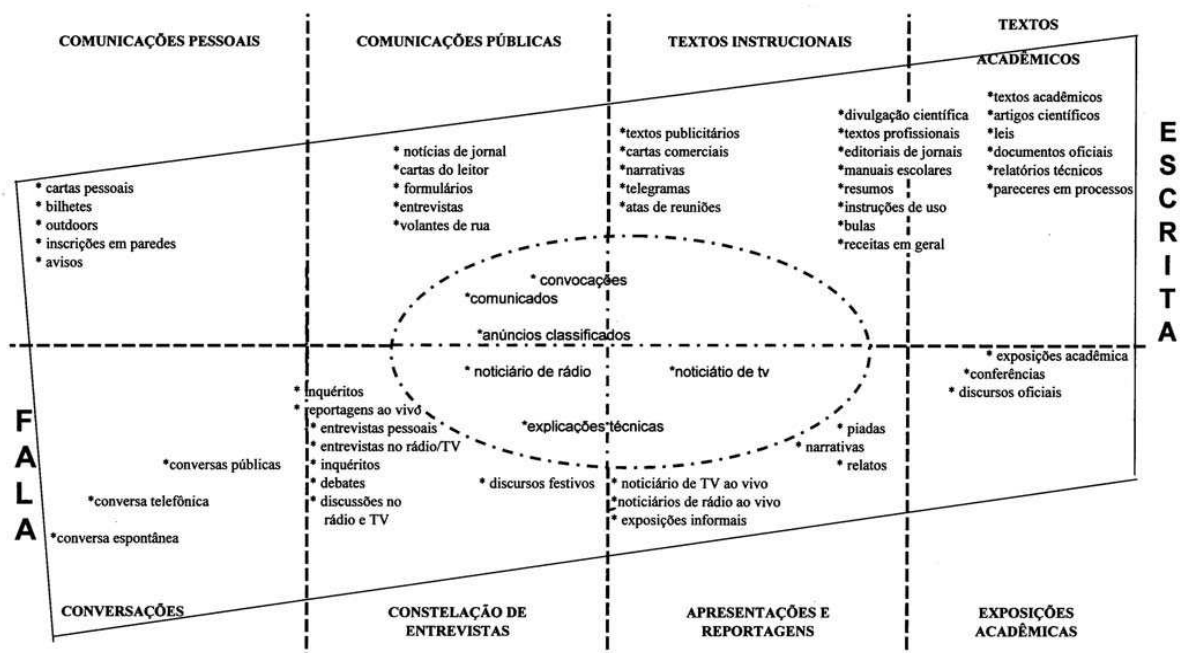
COMUNICAÇÕES PESSOAIS

COMUNICAÇÕES PÚBLICAS

TEXTOS INSTRUCIONAIS

TEXTOS ACADÊMICOS

* cartas pessoais
* bilhetes
* outdoors
* inscrições em paredes
* avisos

* notícias de jornal
* cartas do leitor
* formulários
* entrevistas
* volantes de rua

* textos publicitários
* cartas comerciais
* narrativas
* telegramas
* atas de reuniões

* divulgação científica
* textos profissionais
* editoriais de jornais
* manuais escolares
* resumos
* instruções de uso
* bulas
* receitas em geral

* textos acadêmicos
* artigos científicos
* leis
* documentos oficiais
* relatórios técnicos
* pareceres em processos

ESCRITA

* convocações
* comunicados
* anúncios classificados
* noticiário de rádio
* noticiátio de tv
* explicações técnicas

* exposições acadêmica
* conferências
* discursos oficiais

FALA

* inquéritos
* reportagens ao vivo
* entrevistas pessoais
* entrevistas no rádio/TV
* inquéritos
* debates
* discussões no rádio e TV

* conversas públicas
* conversa telefônica
* conversa espontânea

* discursos festivos

* noticiário de TV ao vivo
* noticiários de rádio ao vivo
* exposições informais

* piadas
* narrativas
* relatos

CONVERSAÇÕES

CONSTELAÇÃO DE ENTREVISTAS

APRESENTAÇÕES E REPORTAGENS

EXPOSIÇÕES ACADÊMICAS